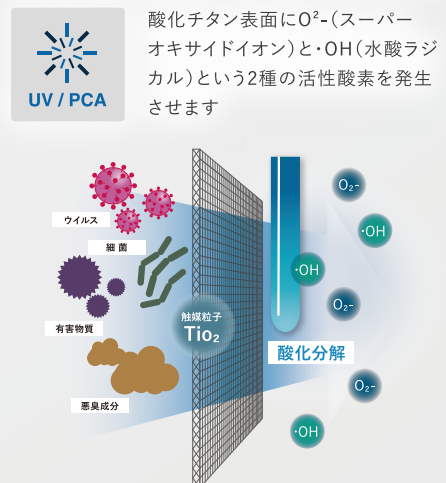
UV / PCA

酸化チタン表面に$O^{2-}$(スーパーオキサイドイオン)と·OH(水酸ラジカル)という2種の活性酸素を発生させます

ウイルス

細菌

有害物質

悪臭成分

触媒粒子
$TiO_2$

酸化分解

$O_2$-

·OH

·OH

$O_2$-

$O_2$-

·OH